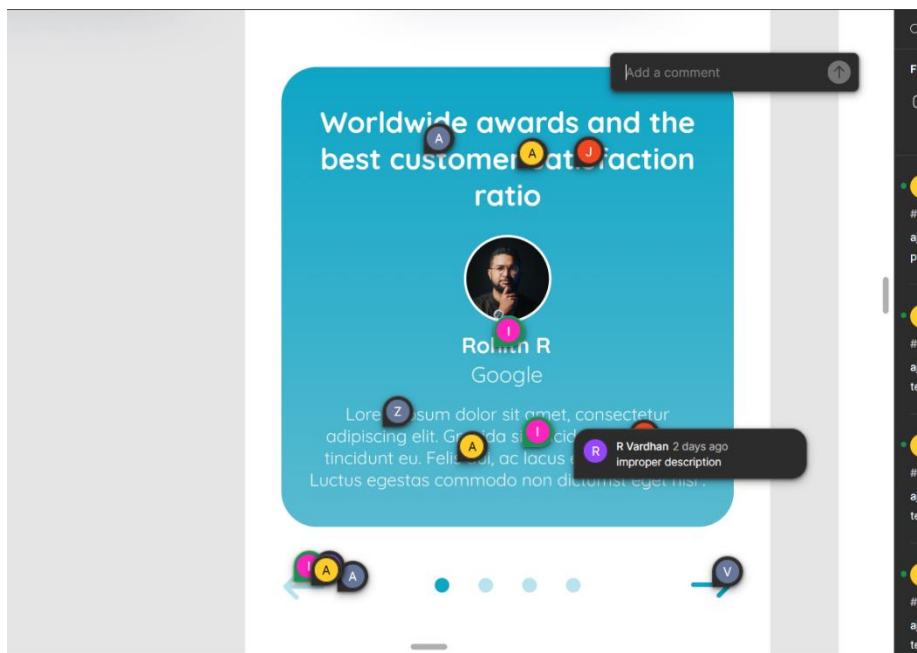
Add a comment

Worldwide awards and the best customer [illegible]faction ratio

A A J

I

Ro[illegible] R
Google

Z

Lore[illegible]sum dolor sit amet, consectetur adipiscing elit. Gr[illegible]ida s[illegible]cid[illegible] tincidunt eu. Feli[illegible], ac lacus e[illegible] Luctus egestas commodo non dictumst eget nisi .

A I

R R Vardhan 2 days ago
improper description

I A A

V